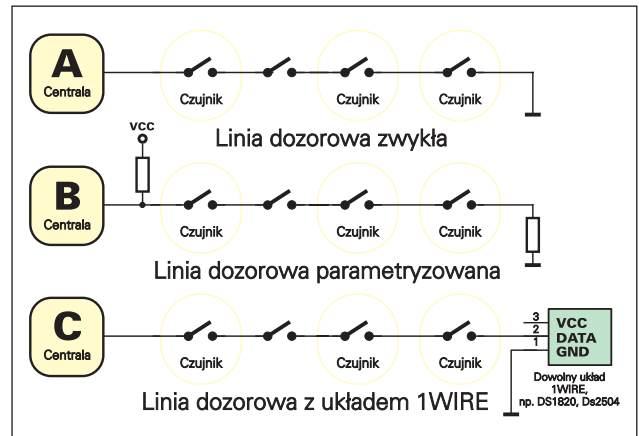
A
Centrala
Czujnik
Czujnik
Czujnik
Linia dozorowa zwykła

VCC
B
Centrala
Czujnik
Czujnik
Czujnik
Linia dozorowa parametryzowana

C
Centrala
Czujnik
Czujnik
Czujnik
3
2
1
VCC
DATA
GND
Dowolny układ 1WIRE, np. DS1820, Ds2504
Linia dozorowa z układem 1WIRE